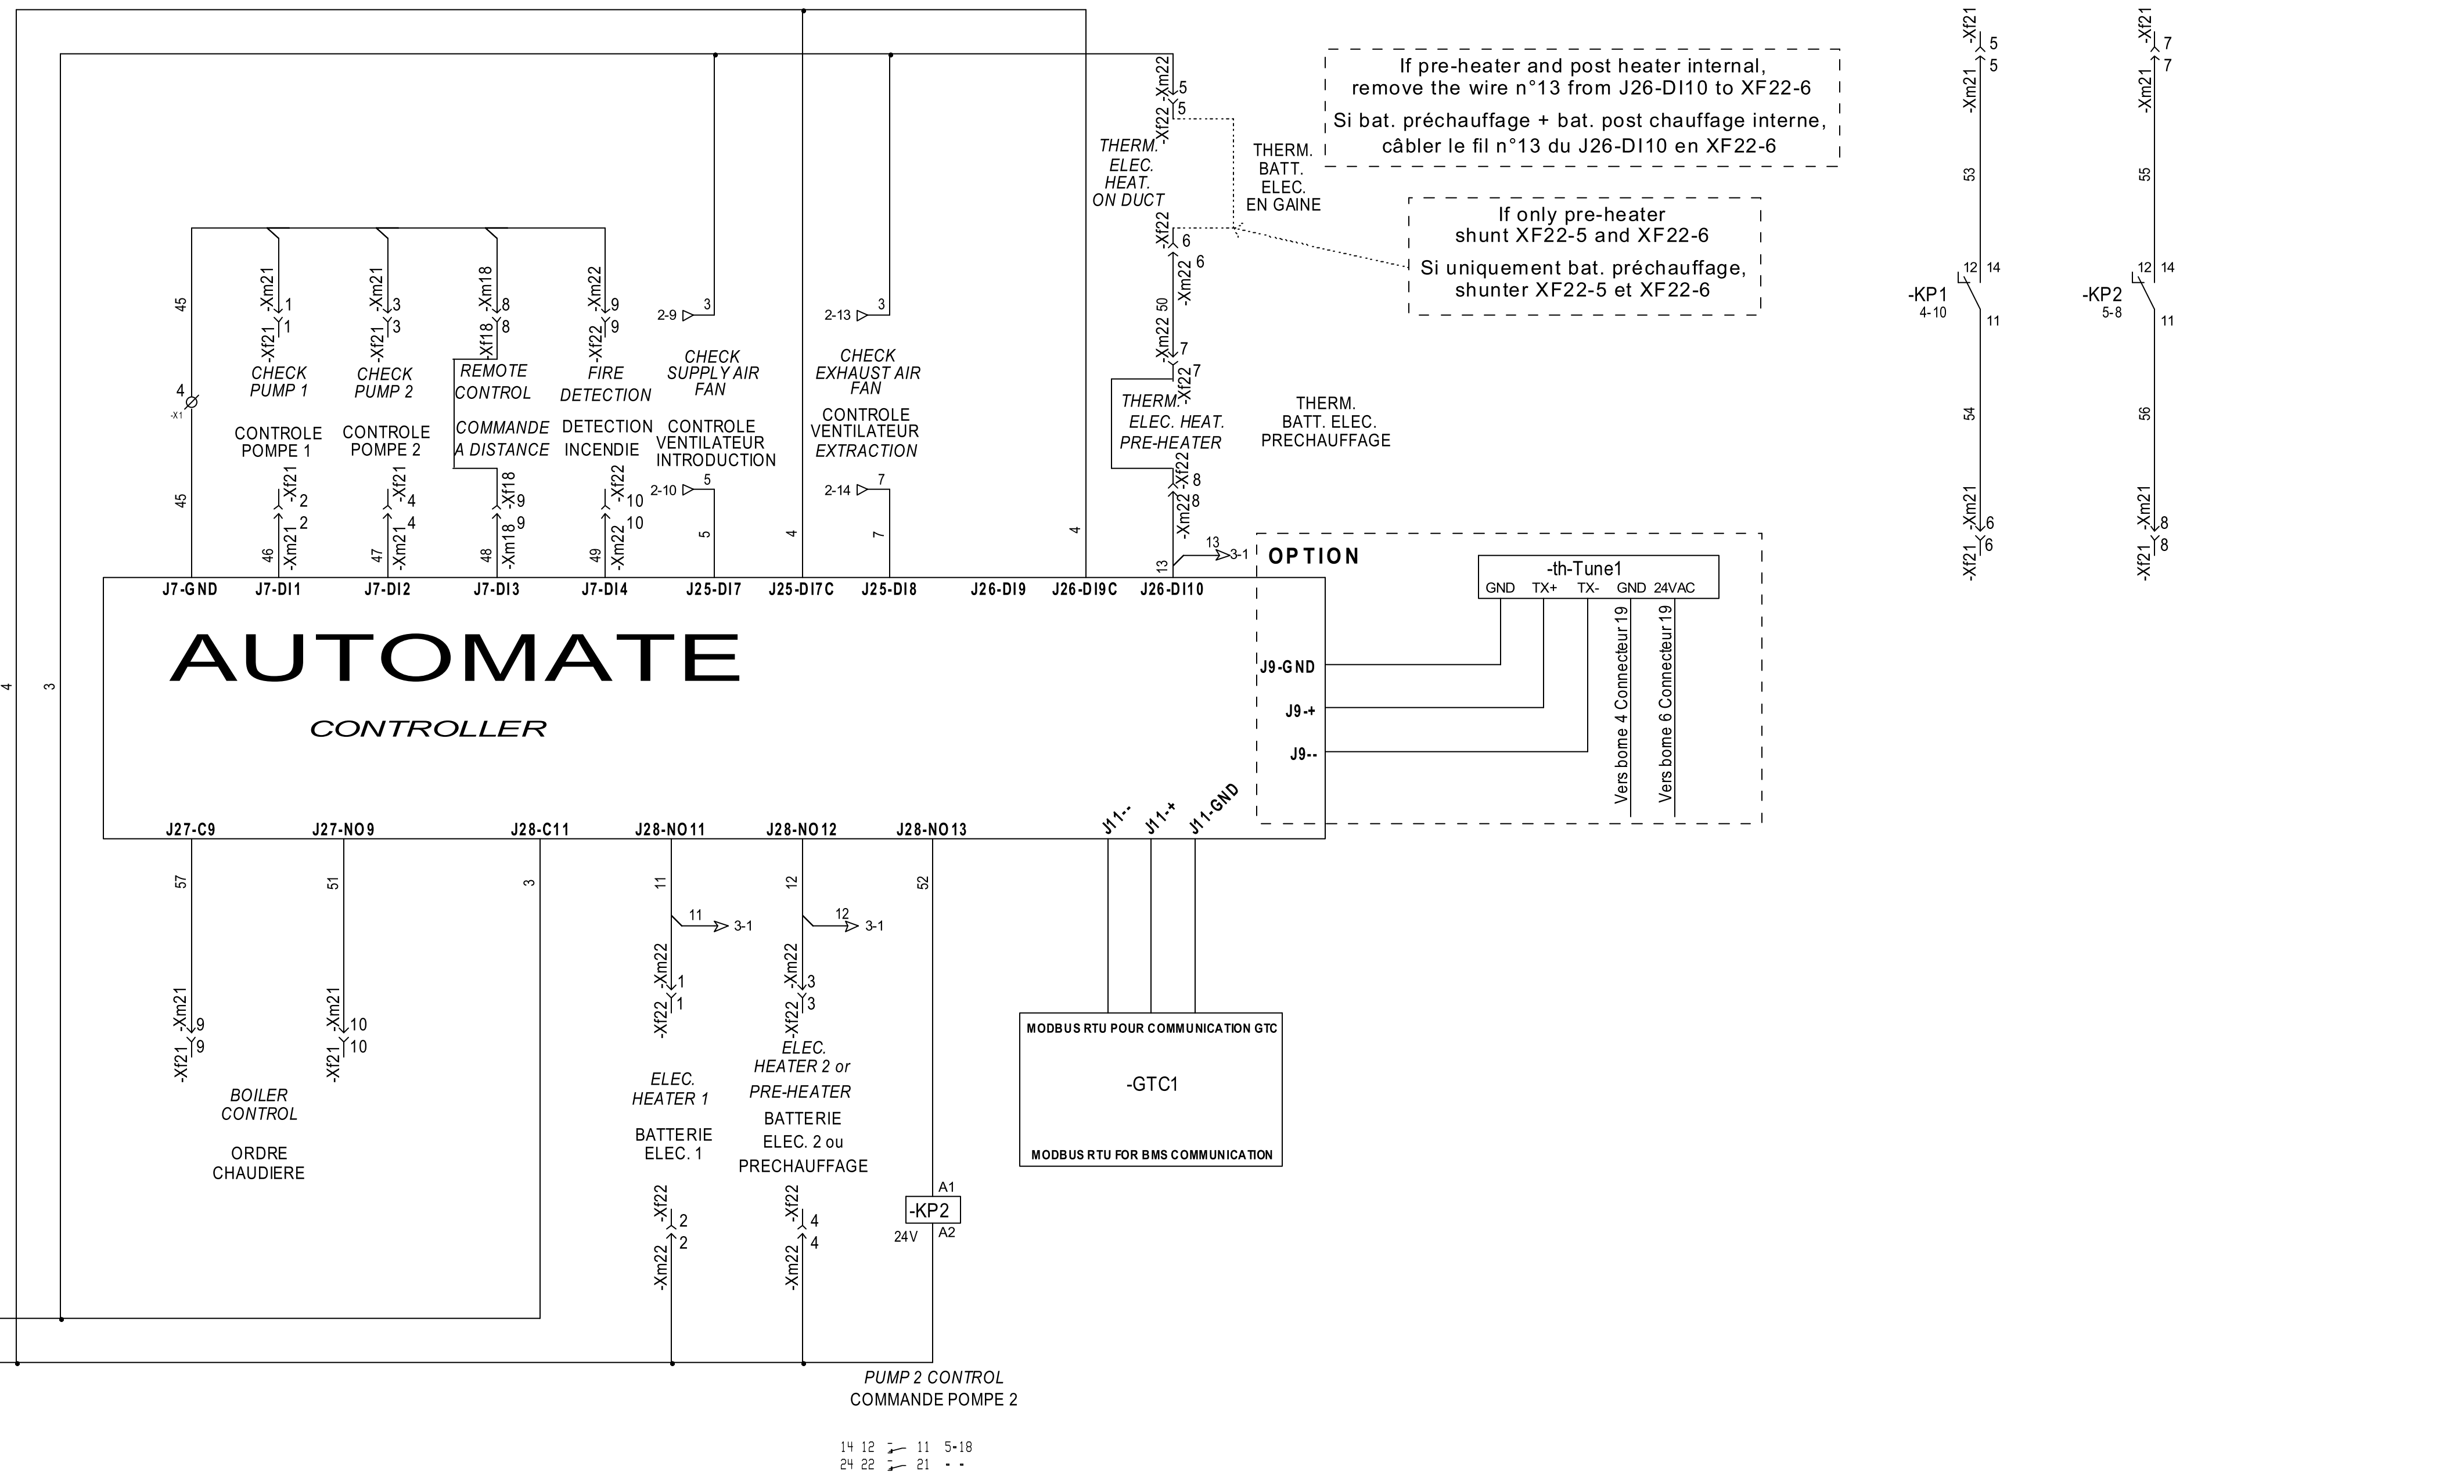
If pre-heater and post heater internal, remove the wire n°13 from J26-DI10 to XF22-6

Si bat. préchauffage + bat. post chauffage interne, câbler le fil n°13 du J26-DI10 en XF22-6

If only pre-heater shunt XF22-5 and XF22-6

Si uniquement bat. préchauffage, shunter XF22-5 et XF22-6

-Xm22 5
-Xf22 5

THERM. ELEC. HEAT. ON DUCT

THERM. BATT. ELEC. EN GAINE

-Xf22 6
-Xm22 6
-Xm22 50 7
-Xf22 7

THERM. ELEC. HEAT. PRE-HEATER

THERM. BATT. ELEC. PRECHAUFFAGE

-Xf22 8
-Xm22 8
13
13 3-1

45
-Xm21 1
-Xf21 1
-Xm21 3
-Xf21 3
-Xm18 8
-Xf18 8
-Xm22 9
-Xf22 9
2-9 3
2-13 3

CHECK PUMP 1
CONTROLE POMPE 1

CHECK PUMP 2
CONTROLE POMPE 2

REMOTE CONTROL
COMMANDE A DISTANCE

FIRE DETECTION
DETECTION INCENDIE

CHECK SUPPLY AIR FAN
CONTROLE VENTILATEUR INTRODUCTION

CHECK EXHAUST AIR FAN
CONTROLE VENTILATEUR EXTRACTION

4
-X1

45
-Xf21 2
-Xm21 2
46
-Xf21 4
-Xm21 4
47
-Xf18 9
-Xm18 9
48
-Xf22 10
-Xm22 10
49
2-10 5
5
4
2-14 7
7
4

OPTION

-th-Tune1
GND TX+ TX- GND 24VAC

Vers bome 4 Connecteur 19
Vers bome 6 Connecteur 19

J7-GND J7-DI1 J7-DI2 J7-DI3 J7-DI4 J25-DI7 J25-DI7C J25-DI8 J26-DI9 J26-DI9C J26-DI10

AUTOMATE
CONTROLLER

J9-GND
J9-+
J9--

J27-C9 J27-NO9 J28-C11 J28-NO11 J28-NO12 J28-NO13 J11-- J11-+ J11-GND

4
3

57
51
3
11
12
52

11 3-1
12 3-1

-Xm22 1
-Xf22 1
-Xm22 3
-Xf22 3

-Xm21 9
-Xf21 9
-Xm21 10
-Xf21 10

BOILER CONTROL
ORDRE CHAUDIERE

ELEC. HEATER 1
BATTERIE ELEC. 1

ELEC. HEATER 2 or PRE-HEATER
BATTERIE ELEC. 2 ou PRECHAUFFAGE

MODBUS RTU POUR COMMUNICATION GTC
-GTC1
MODBUS RTU FOR BMS COMMUNICATION

-Xf22 2
-Xm22 2
-Xf22 4
-Xm22 4

A1
-KP2
24V A2

PUMP 2 CONTROL
COMMANDE POMPE 2

14 12 11 5-18
24 22 21 - -

-Xf21 5
-Xm21 5
53
12 14
-KP1
4-10
11
54
-Xm21 6
-Xf21 6

-Xf21 7
-Xm21 7
55
12 14
-KP2
5-8
11
56
-Xm21 8
-Xf21 8